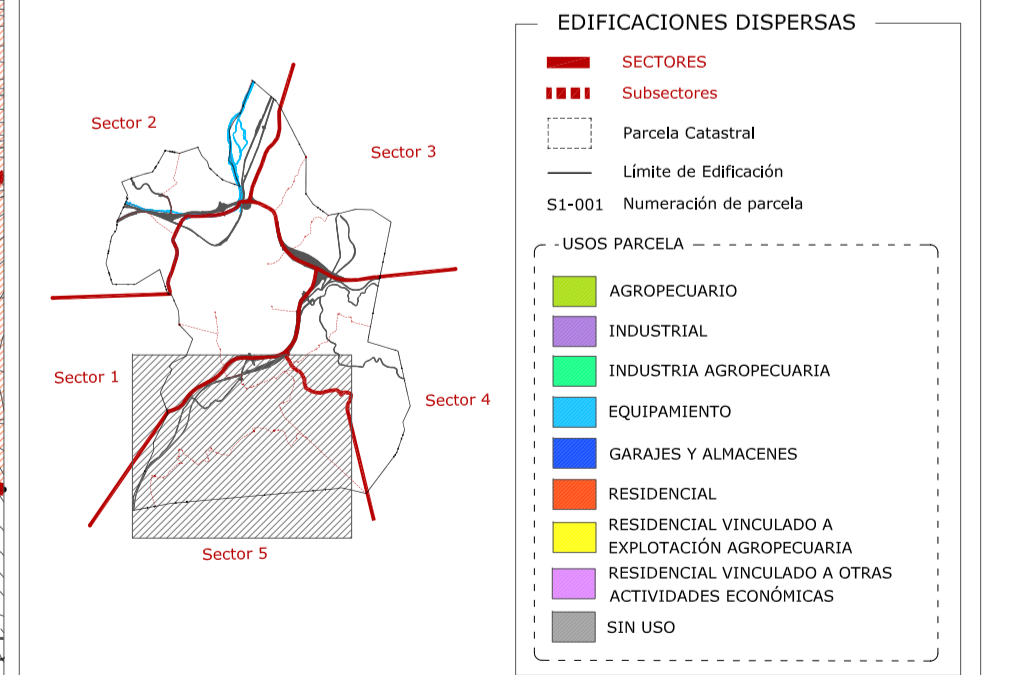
Sector 2

Sector 3

Sector 1

Sector 4

Sector 5

EDIFICACIONES DISPERSAS

SECTORES

Subsectores

Parcela Catastral

Límite de Edificación

S1-001 Numeración de parcela

USOS PARCELA

AGROPECUARIO

INDUSTRIAL

INDUSTRIA AGROPECUARIA

EQUIPAMIENTO

GARAJES Y ALMACENES

RESIDENCIAL

RESIDENCIAL VINCULADO A EXPLOTACIÓN AGROPECUARIA

RESIDENCIAL VINCULADO A OTRAS ACTIVIDADES ECONÓMICAS

SIN USO